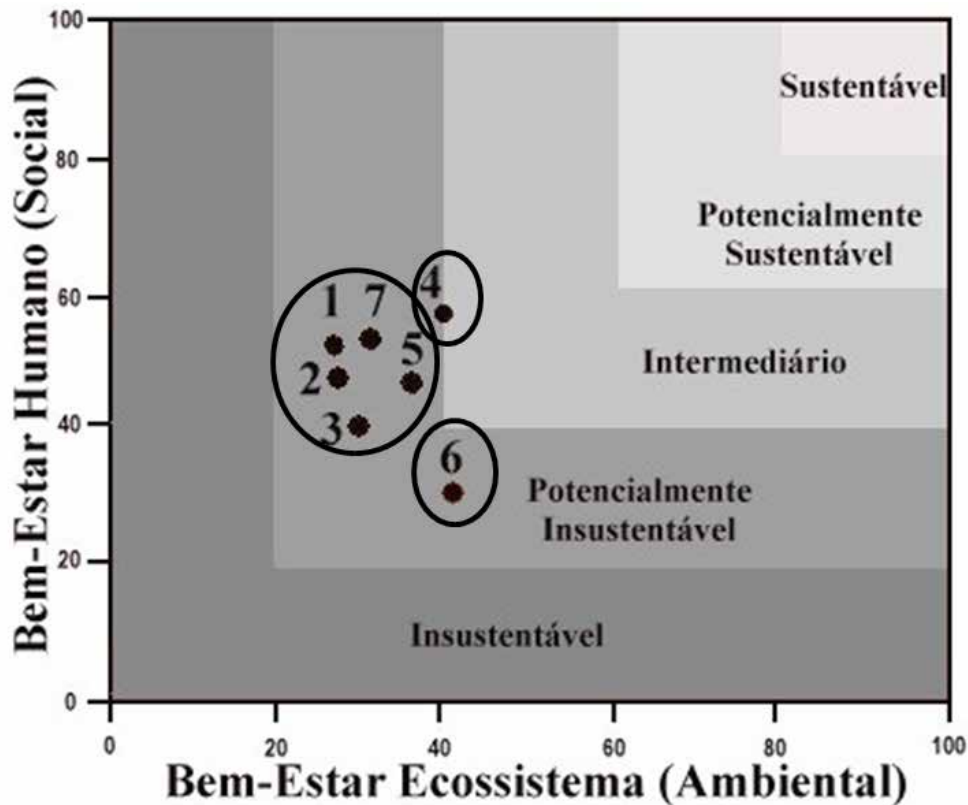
Bem-Estar Humano (Social)

100
80
60
40
20
0

Sustentável

Potencialmente Sustentável

Intermediário

Potencialmente Insustentável

Insustentável

1 7 4
2 5
3
6

0 20 40 60 80 100

Bem-Estar Ecossistema (Ambiental)